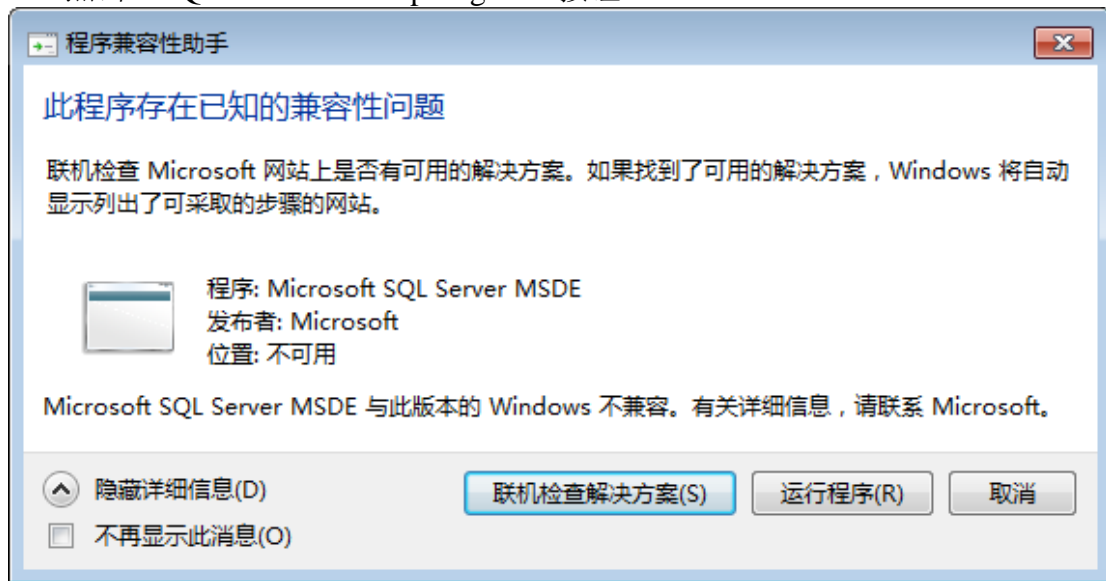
程序兼容性助手

此程序存在已知的兼容性问题

联机检查 Microsoft 网站上是否有可用的解决方案。如果找到了可用的解决方案，Windows 将自动显示列出了可采取的步骤的网站。

程序: Microsoft SQL Server MSDE
发布者: Microsoft
位置: 不可用

Microsoft SQL Server MSDE 与此版本的 Windows 不兼容。有关详细信息，请联系 Microsoft。

隐藏详细信息(D)
不再显示此消息(O)

联机检查解决方案(S)
运行程序(R)
取消